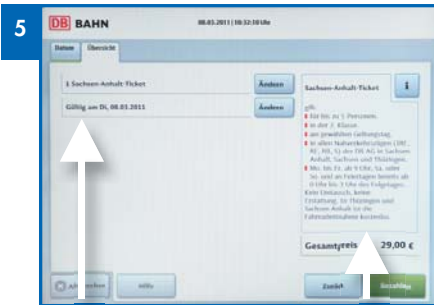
5

DB BAHN

08.03.2011 | 10:32:10 Uhr

Daten Übersicht

1 Sachsen-Anhalt-Ticket

Ändern

Gültig am Di, 08.03.2011

Ändern

Sachsen-Anhalt-Ticket

i

gilt:
für bis zu 5 Personen.
in der 2. Klasse.
am jeweiligen Geltungstag.
in allen Nahverkehrszügen (IRE, RE, RB, S) der DB AG in Sachsen-Anhalt, Sachsen und Thüringen.
Mo. bis Fr. ab 9 Uhr, Sa. oder So. und an Feiertagen bereits ab 0 Uhr bis 3 Uhr des Folgetages.
Kein Umtausch, keine Erstattung. In Thüringen und Sachsen-Anhalt ist die Fahrradmitnahme kostenlos.

Gesamtpreis 29,00 €

Ab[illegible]chen

Hilfe

Zurück

Bezahlen